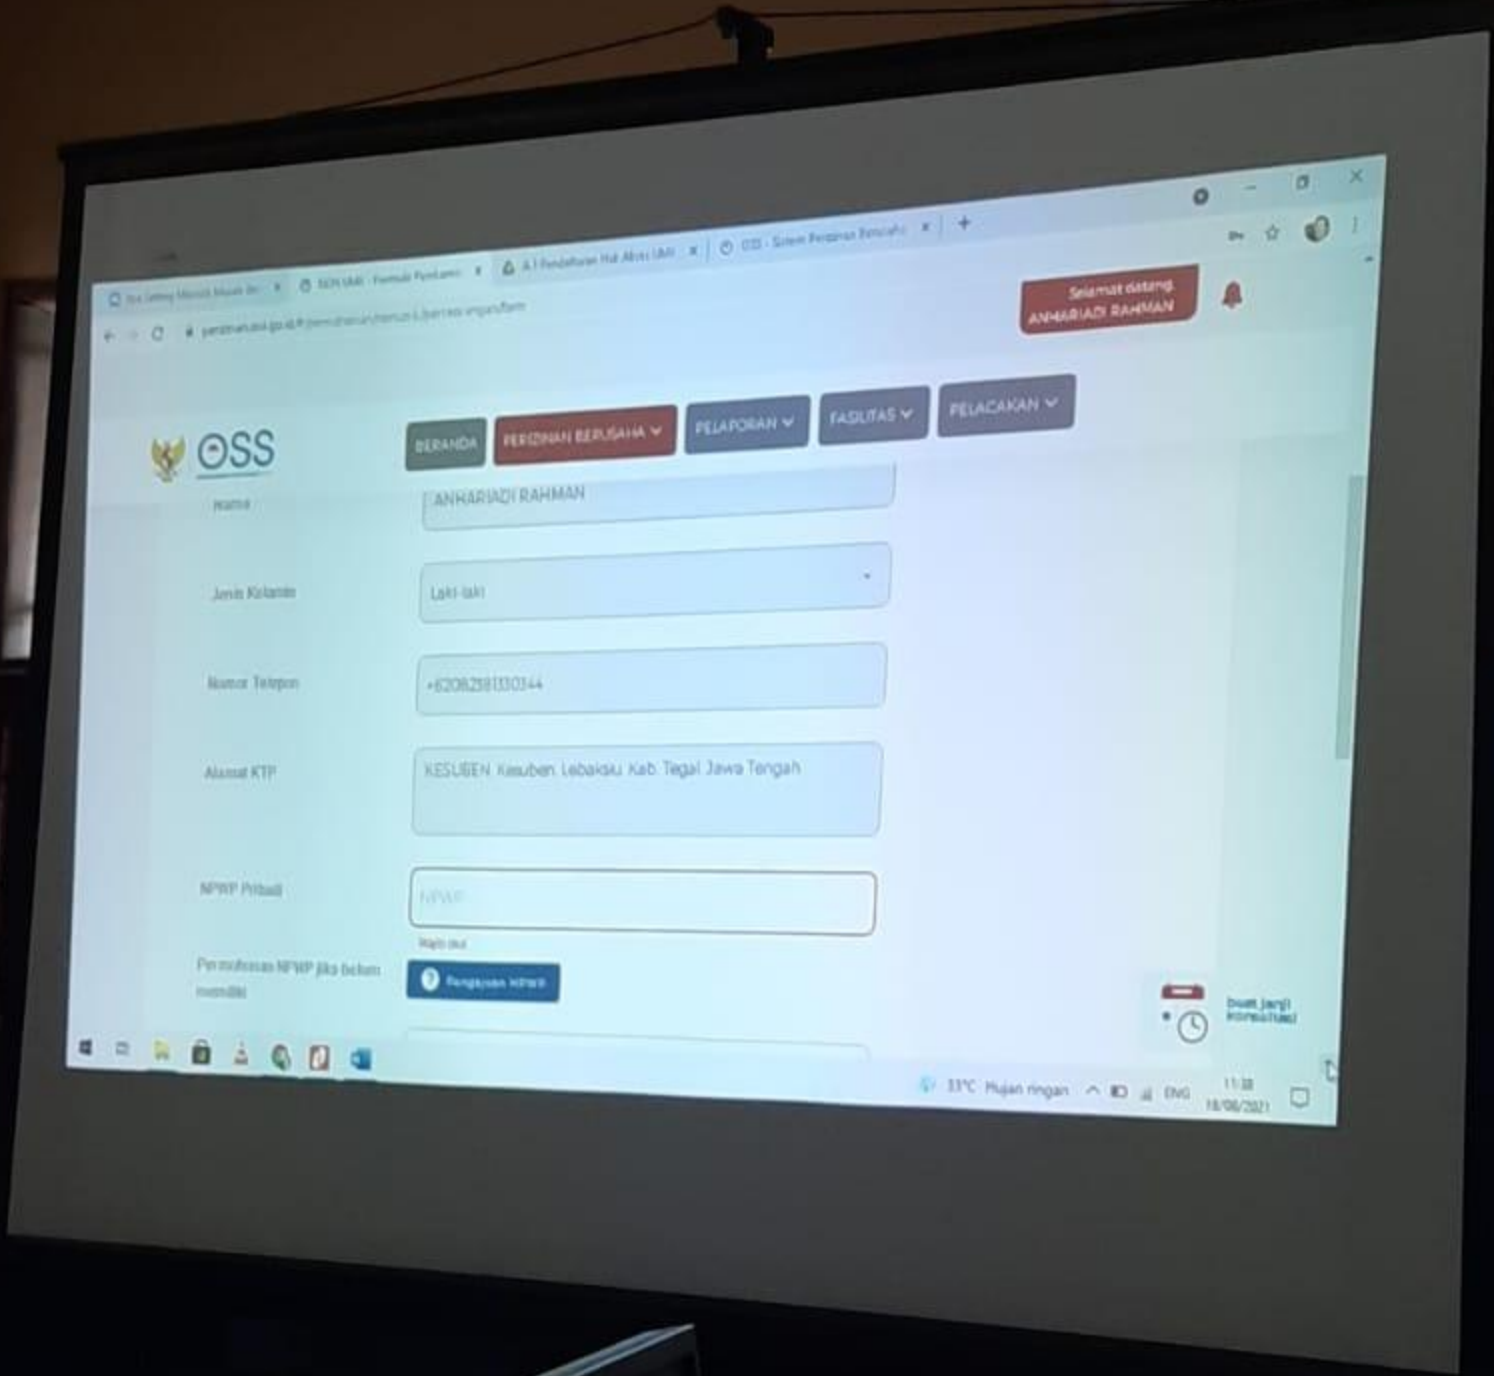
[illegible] × | SIDN UMI - Formulir Pendaftaran × | A.1 Pendaftaran Hak Akses UMI × | OSS - Sistem Perizinan Berusaha × | +

perizinan.oss.go.id/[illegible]

Selamat datang ANHARIADI RAHMAN

OSS

BERANDA | PERIZINAN BERUSAHA | PELAPORAN | FASILITAS | PELACAKAN

Nama | ANHARIADI RAHMAN

Jenis Kelamin | Laki-laki

Nomor Telepon | +6208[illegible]

Alamat KTP | KESUBEN Kesuben Lebaksiu Kab. Tegal Jawa Tengah

NPWP Pribadi | NPWP

Wajib diisi

Permohonan NPWP jika belum memiliki | Pengajuan NPWP

buat janji konsultasi

33°C Hujan ringan ENG 11:38 18/06/2021